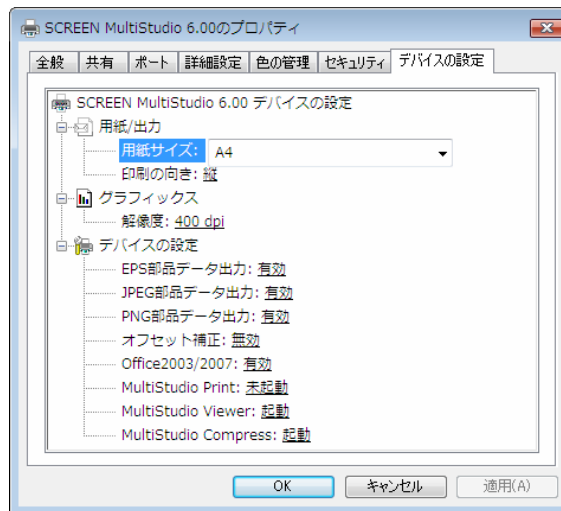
SCREEN MultiStudio 6.00のプロパティ

全般 | 共有 | ポート | 詳細設定 | 色の管理 | セキュリティ | デバイスの設定

SCREEN MultiStudio 6.00 デバイスの設定
用紙/出力
用紙サイズ: A4
印刷の向き: 縦
グラフィックス
解像度: 400 dpi
デバイスの設定
EPS部品データ出力: 有効
JPEG部品データ出力: 有効
PNG部品データ出力: 有効
オフセット補正: 無効
Office2003/2007: 有効
MultiStudio Print: 未起動
MultiStudio Viewer: 起動
MultiStudio Compress: 起動

OK | キャンセル | 適用(A)